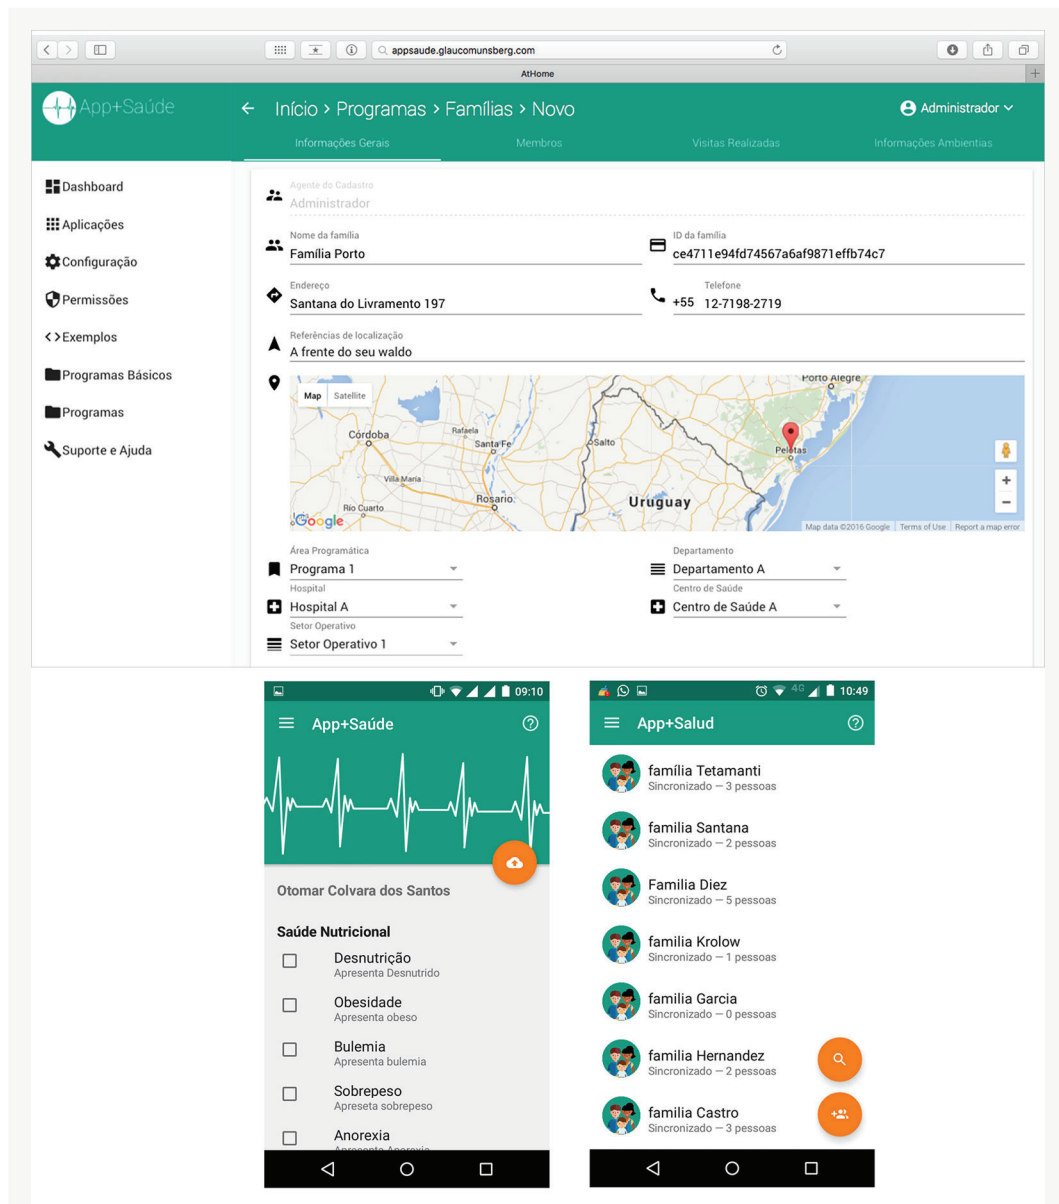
appsaude.glaucomunsberg.com

AtHome

App+Saúde

Início > Programas > Famílias > Novo

Administrador

Informações Gerais | Membros | Visitas Realizadas | Informações Ambientias

Dashboard
Aplicações
Configuração
Permissões
Exemplos
Programas Básicos
Programas
Suporte e Ajuda

Agente do Cadastro
Administrador

Nome da família
Família Porto

ID da família
ce4711e94fd74567a6af9871effb74c7

Endereço
Santana do Livramento 197

Telefone
+55 12-7198-2719

Referências de localização
A frente do seu waldo

Map | Satellite

Porto Alegre
Córdoba
Rafaela
Santa Fe
Salto
Pelotas
Villa María
Rosario
Uruguay
Río Cuarto
Google
Map data ©2016 Google | Terms of Use | Report a map error

Área Programática
Programa 1

Departamento
Departamento A

Hospital
Hospital A

Centro de Saúde
Centro de Saúde A

Setor Operativo
Setor Operativo 1

09:10
App+Saúde

Otomar Colvara dos Santos

Saúde Nutricional
Desnutrição
Apresenta Desnutrido
Obesidade
Apresenta obeso
Bulemia
Apresenta bulemia
Sobrepeso
Apreseta sobrepeso
Anorexia
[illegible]

10:49
App+Salud

família Tetamanti
Sincronizado — 3 pessoas
familia Santana
Sincronizado — 2 pessoas
Familia Diez
Sincronizado — 5 pessoas
familia Krolow
Sincronizado — 1 pessoas
familia Garcia
Sincronizado — 0 pessoas
familia Hernandez
Sincronizado — 2 pessoas
familia Castro
Sincronizado — 3 pessoas